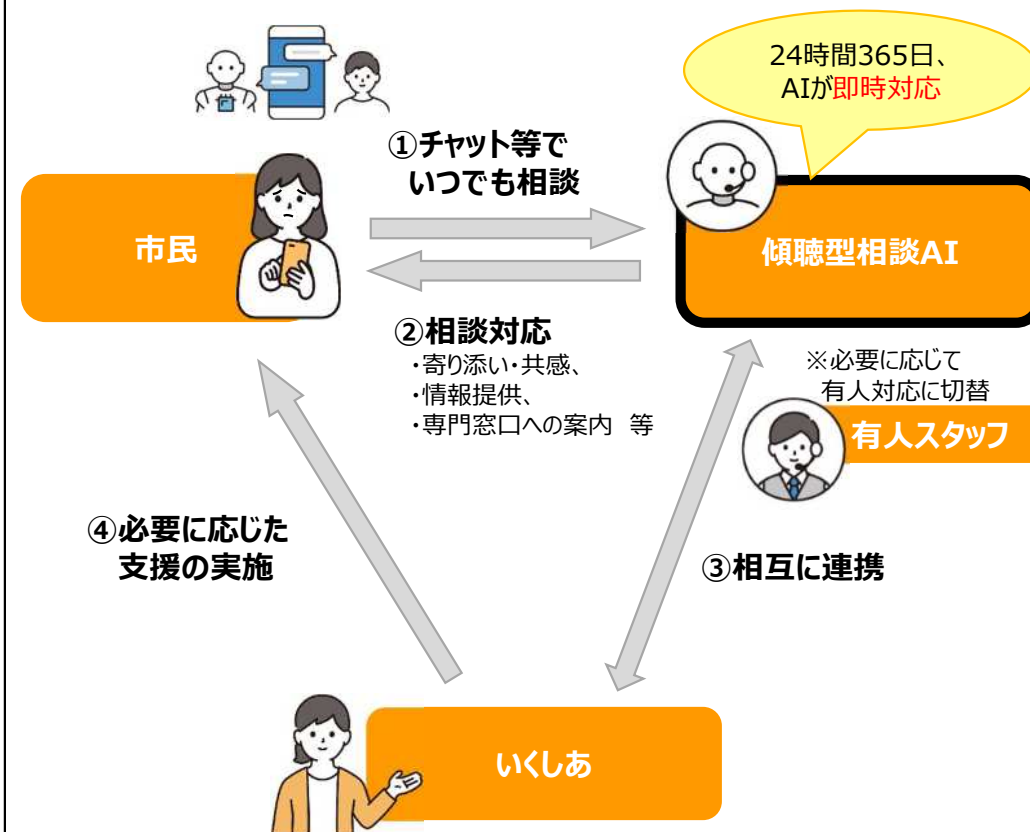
24時間365日、
AIが即時対応

①チャット等で
いつでも相談

市民

傾聴型相談AI

②相談対応
・寄り添い・共感、
・情報提供、
・専門窓口への案内 等

※必要に応じて
有人対応に切替

有人スタッフ

④必要に応じた
支援の実施

③相互に連携

いくしあ